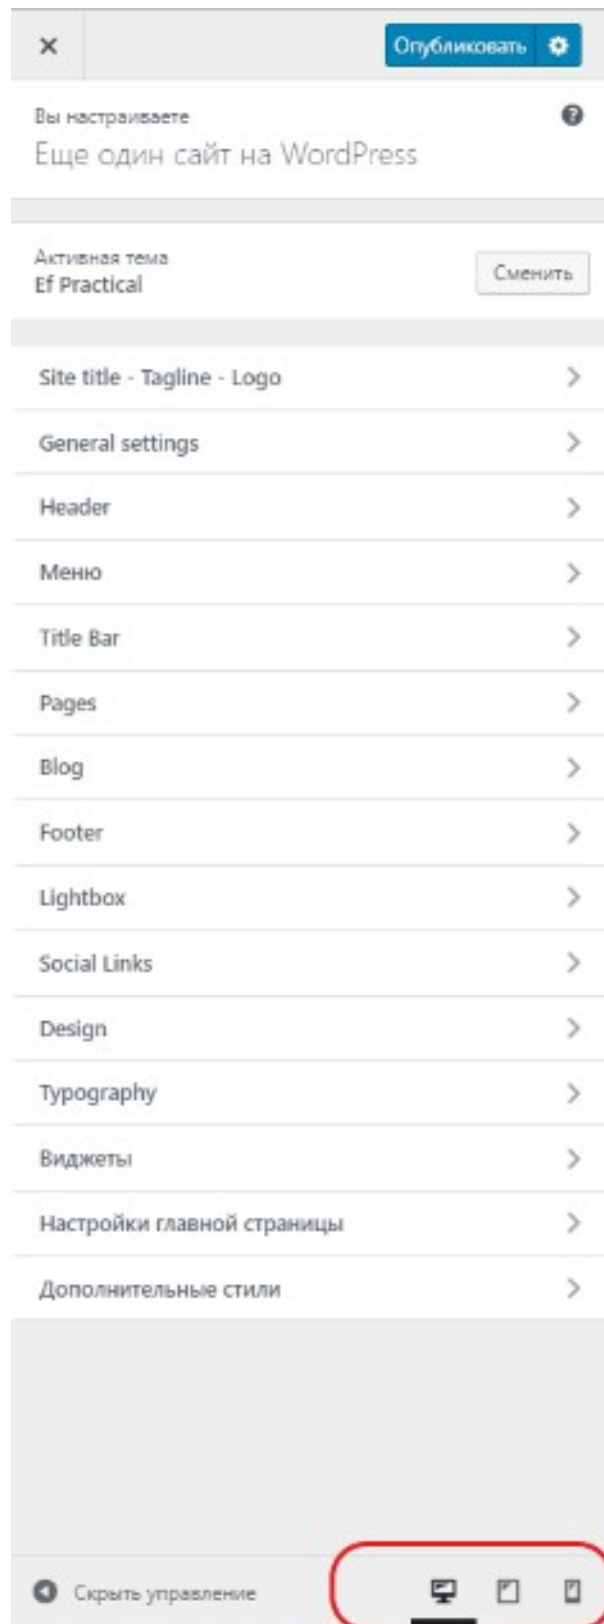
×

Опубликовать

Вы настраиваете
Еще один сайт на WordPress

Активная тема
Ef Practical

Сменить

Site title - Tagline - Logo

General settings

Header

Меню

Title Bar

Pages

Blog

Footer

Lightbox

Social Links

Design

Typography

Виджеты

Настройки главной страницы

Дополнительные стили

Скрыть управление